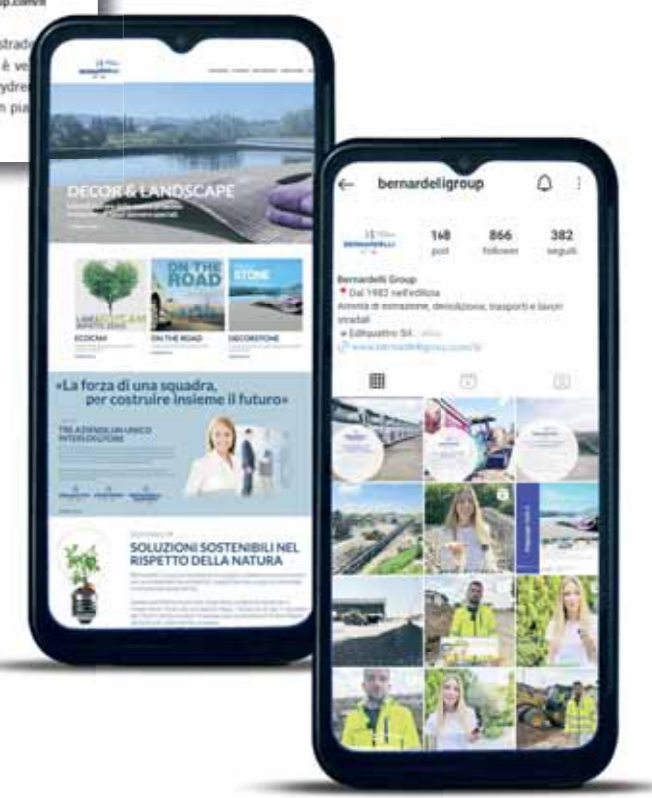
p.com/it

strade
è ve
ydre
n pia

DECOR & LANDSCAPE

ON THE ROAD

STONE

ECOCAM

ON THE ROAD

DECORSTONE

«La forza di una squadra, per costruire insieme il futuro»

TRE AZIENDE UN UNICO INTERLOCUTORE

SOLUZIONI SOSTENIBILI NEL RISPETTO DELLA NATURA

bernardelligroup

148
post

866
follower

382
seguiti

Bernardelli Group
Dal 1982 nell'edilizia
Attività di escavazione, demolizione, trasporti e lavori stradali
Edilquattro Srl
www.bernardelligroup.com/it